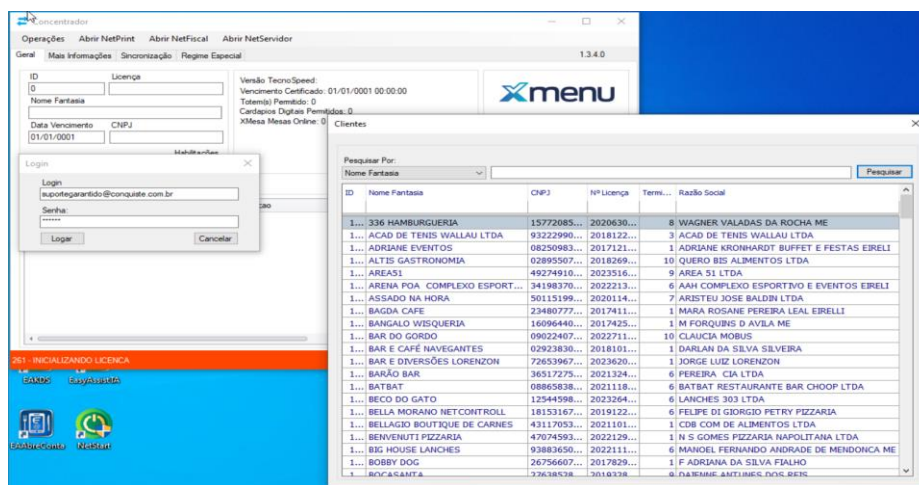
Concentrador

Operações Abrir NetPrint Abrir NetFiscal Abrir NetServidor

Geral Mais Informações Sincronização Regime Especial 1.3.4.0

ID
0
Licença
Nome Fantasia
Data Vencimento CNPJ
01/01/0001
Habilitações

Versão TecnoSpeed:
Vencimento Certificado: 01/01/0001 00:00:00
Totem(s) Permitido: 0
Cardapios Digitais Permitidos: 0
XMesa Mesas Online: 0

xmenu

Login
Login
suportegarantido@conquiste.com.br
Senha:
•••••••
Logar Cancelar

261 - INICIALIZANDO LICENCA

EAKDS EasyAssistIA
EAAbreConta NetStart

Clientes

Pesquisar Por:
Nome Fantasia
Pesquisar

| ID | Nome Fantasia | CNPJ | Nº Licença | Termi... | Razão Social |
|---|---|---|---|---|---|
| 1... | 336 HAMBURGUERIA | 15772085... | 2020630... | 8 | WAGNER VALADAS DA ROCHA ME |
| 1... | ACAD DE TENIS WALLAU LTDA | 93222990... | 2018122... | 3 | ACAD DE TENIS WALLAU LTDA |
| 1... | ADRIANE EVENTOS | 08250983... | 2017121... | 1 | ADRIANE KRONHARDT BUFFET E FESTAS EIRELI |
| 1... | ALTIS GASTRONOMIA | 02895507... | 2018269... | 10 | QUERO BIS ALIMENTOS LTDA |
| 1... | AREA51 | 49274910... | 2023516... | 9 | AREA 51 LTDA |
| 1... | ARENA POA COMPLEXO ESPORT... | 34198370... | 2022213... | 6 | AAH COMPLEXO ESPORTIVO E EVENTOS EIRELI |
| 1... | ASSADO NA HORA | 50115199... | 2020114... | 7 | ARISTEU JOSE BALDIN LTDA |
| 1... | BAGDA CAFE | 23480777... | 2017411... | 1 | MARA ROSANE PEREIRA LEAL EIRELLI |
| 1... | BANGALO WISQUERIA | 16096440... | 2017425... | 1 | M FORQUINS D AVILA ME |
| 1... | BAR DO GORDO | 09022407... | 2022711... | 10 | CLAUCIA MOBUS |
| 1... | BAR E CAFÉ NAVEGANTES | 02923830... | 2018101... | 1 | DARLAN DA SILVA SILVEIRA |
| 1... | BAR E DIVERSÕES LORENZON | 72653967... | 2023620... | 1 | JORGE LUIZ LORENZON |
| 1... | BARÃO BAR | 36517275... | 2021324... | 6 | PEREIRA CIA LTDA |
| 1... | BATBAT | 08865838... | 2021118... | 6 | BATBAT RESTAURANTE BAR CHOOP LTDA |
| 1... | BECO DO GATO | 12544598... | 2023264... | 6 | LANCHES 303 LTDA |
| 1... | BELLA MORANO NETCONTROLL | 18153167... | 2019122... | 6 | FELIPE DI GIORGIO PETRY PIZZARIA |
| 1... | BELLAGIO BOUTIQUE DE CARNES | 43117053... | 2021101... | 1 | CDB COM DE ALIMENTOS LTDA |
| 1... | BENVENUTI PIZZARIA | 47074593... | 2022129... | 1 | N S GOMES PIZZARIA NAPOLITANA LTDA |
| 1... | BIG HOUSE LANCHES | 93883650... | 2022111... | 6 | MANOEL FERNANDO ANDRADE DE MENDONCA ME |
| 1... | BOBBY DOG | 26756607... | 2017829... | 1 | F ADRIANA DA SILVA FIALHO |
| 1... | BOCASANTA | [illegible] | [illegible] | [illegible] | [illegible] |